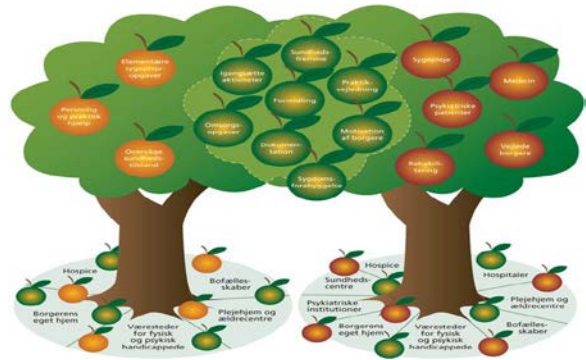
Elementære sygepleje-opgaver

Personlig og praktisk hjælp

Overskue sundheds-tilstand

Sundheds-fremme

Igangsatte aktiviteter

Praktik-vejledning

Formidling

Omsorgs-opgaver

Dokumen-tation

Motivation af borgere

Sygdoms-forebyggelse

Sygepleje

Medicin

Psykiatriske patienter

Vejlede borgere

Rehabili-tering

Hospice

Bofælles-skaber

Borgerens eget hjem

Væresteder for fysisk og psykisk handicappede

Plejehjem og ældrecentre

Hospice

Sundheds-centre

Hospitaler

Psykiatriske institutioner

Plejehjem og ældrecentre

Borgerens eget hjem

Væresteder for fysisk og psykisk handicappede

Bofælles-skaber